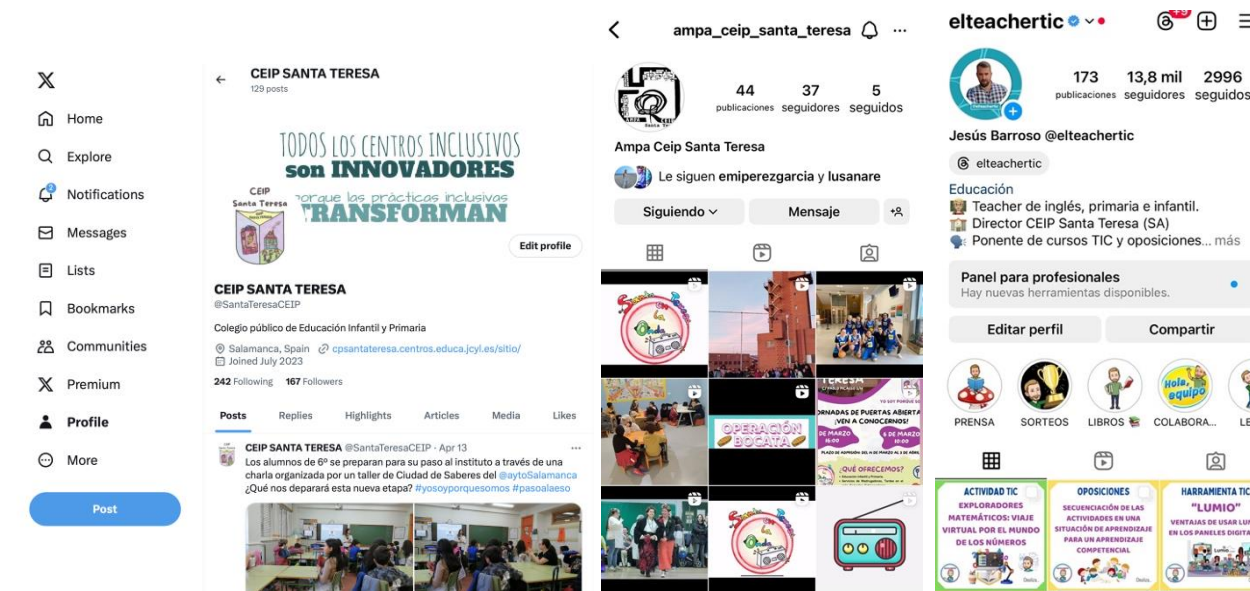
X
Home
Explore
Notifications
Messages
Lists
Bookmarks
Communities
Premium
Profile
More
Post

CEIP SANTA TERESA
129 posts

TODOS LOS CENTROS INCLUSIVOS son INNOVADORES porque las prácticas inclusivas TRANSFORMAN

CEIP Santa Teresa

Edit profile

CEIP SANTA TERESA
@SantaTeresaCEIP

Colegio público de Educación Infantil y Primaria

Salamanca, Spain cpsantateresa.centros.educa.jcyl.es/sitio/
Joined July 2023

242 Following 167 Followers

Posts Replies Highlights Articles Media Likes

CEIP SANTA TERESA @SantaTeresaCEIP · Apr 13
Los alumnos de 6º se preparan para su paso al instituto a través de una charla organizada por un taller de Ciudad de Saberes del @aytoSalamanca ¿Qué nos deparará esta nueva etapa? #yosoyporquesomos #pasoalaeso

ampa_ceip_santa_teresa

44 publicaciones 37 seguidores 5 seguidos

Ampa Ceip Santa Teresa
Le siguen emiperezgarcia y lusanare
Siguiendo Mensaje

OPERACIÓN BOCATA
TERESA
JORNADAS DE PUERTAS ABIERTAS ¡VEN A CONOCERNOS!
DE MARZO 16:00
6 DE MARZO 10:00
¿QUÉ OFRECEMOS?

elteachertic
173 publicaciones 13,8 mil seguidores 2996 seguidos
Jesús Barroso @elteachertic
elteachertic
Educación
Teacher de inglés, primaria e infantil.
Director CEIP Santa Teresa (SA)
Ponente de cursos TIC y oposiciones... más
Panel para profesionales
Hay nuevas herramientas disponibles.
Editar perfil Compartir
PRENSA SORTEOS LIBROS COLABORA... LE
Hola, equipo
ACTIVIDAD TIC EXPLORADORES MATEMÁTICOS: VIAJE VIRTUAL POR EL MUNDO DE LOS NÚMEROS
OPOSICIONES SECUENCIACIÓN DE LAS ACTIVIDADES EN UNA SITUACIÓN DE APRENDIZAJE PARA UN APRENDIZAJE COMPETENCIAL
HERRAMIENTA TIC "LUMIO" VENTAJAS DE USAR LUMIO EN LOS PANELES DIGITA